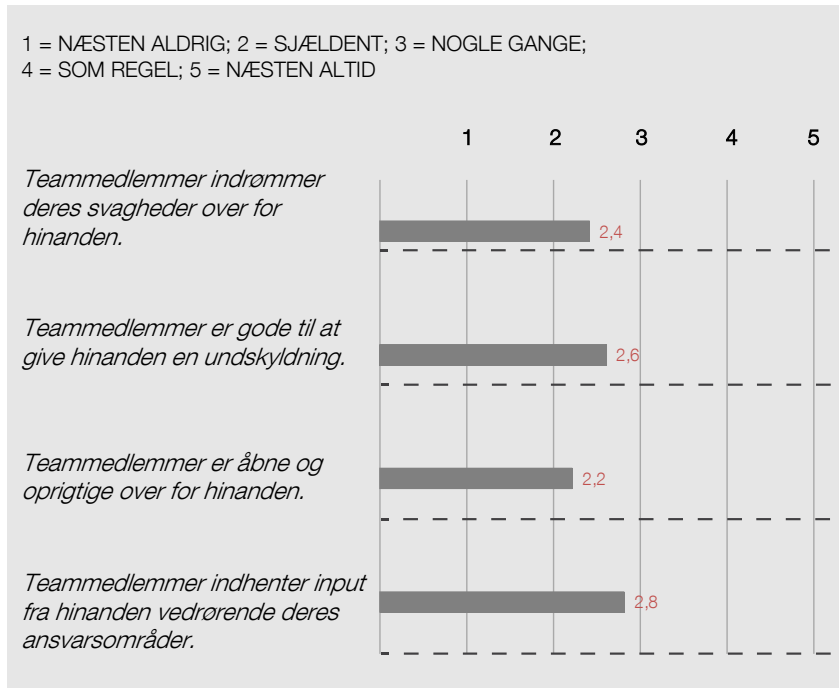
1 = NÆSTEN ALDRIG; 2 = SJÆLDENT; 3 = NOGLE GANGE;
4 = SOM REGEL; 5 = NÆSTEN ALTID

1 2 3 4 5

*Teammedlemmer indrømmer deres svagheder over for hinanden.* 2,4

*Teammedlemmer er gode til at give hinanden en undskyldning.* 2,6

*Teammedlemmer er åbne og oprigtige over for hinanden.* 2,2

*Teammedlemmer indhenter input fra hinanden vedrørende deres ansvarsområder.* 2,8